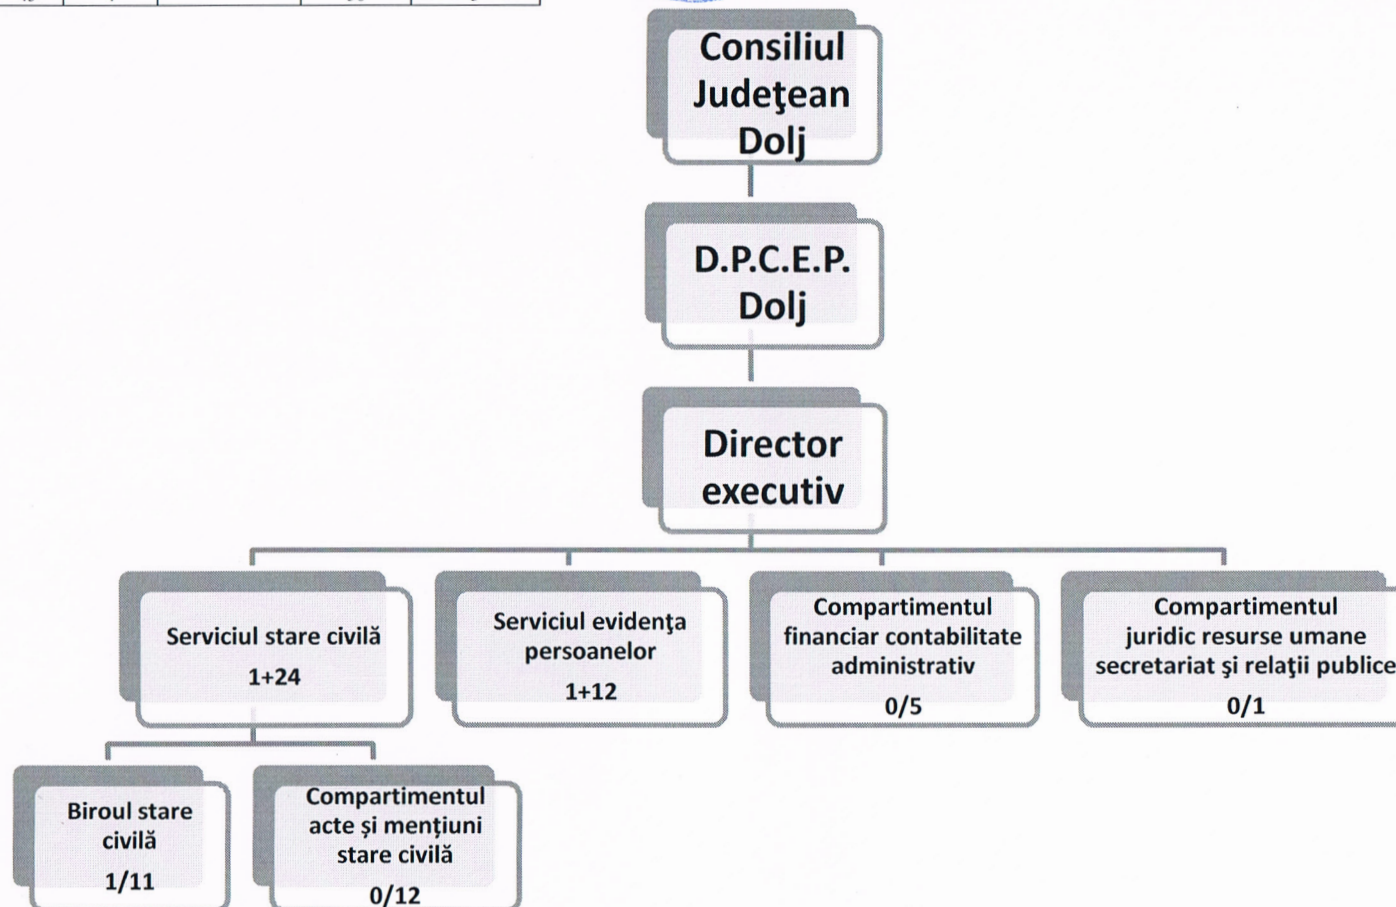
Consiliul Judeţean Dolj

D.P.C.E.P. Dolj

Director executiv

Serviciul stare civilă
1+24

Serviciul evidenţa persoanelor
1+12

Compartimentul financiar contabilitate administrativ
0/5

Compartimentul juridic resurse umane secretariat şi relaţii publice
0/1

Biroul stare civilă
1/11

Compartimentul acte şi menţiuni stare civilă
0/12